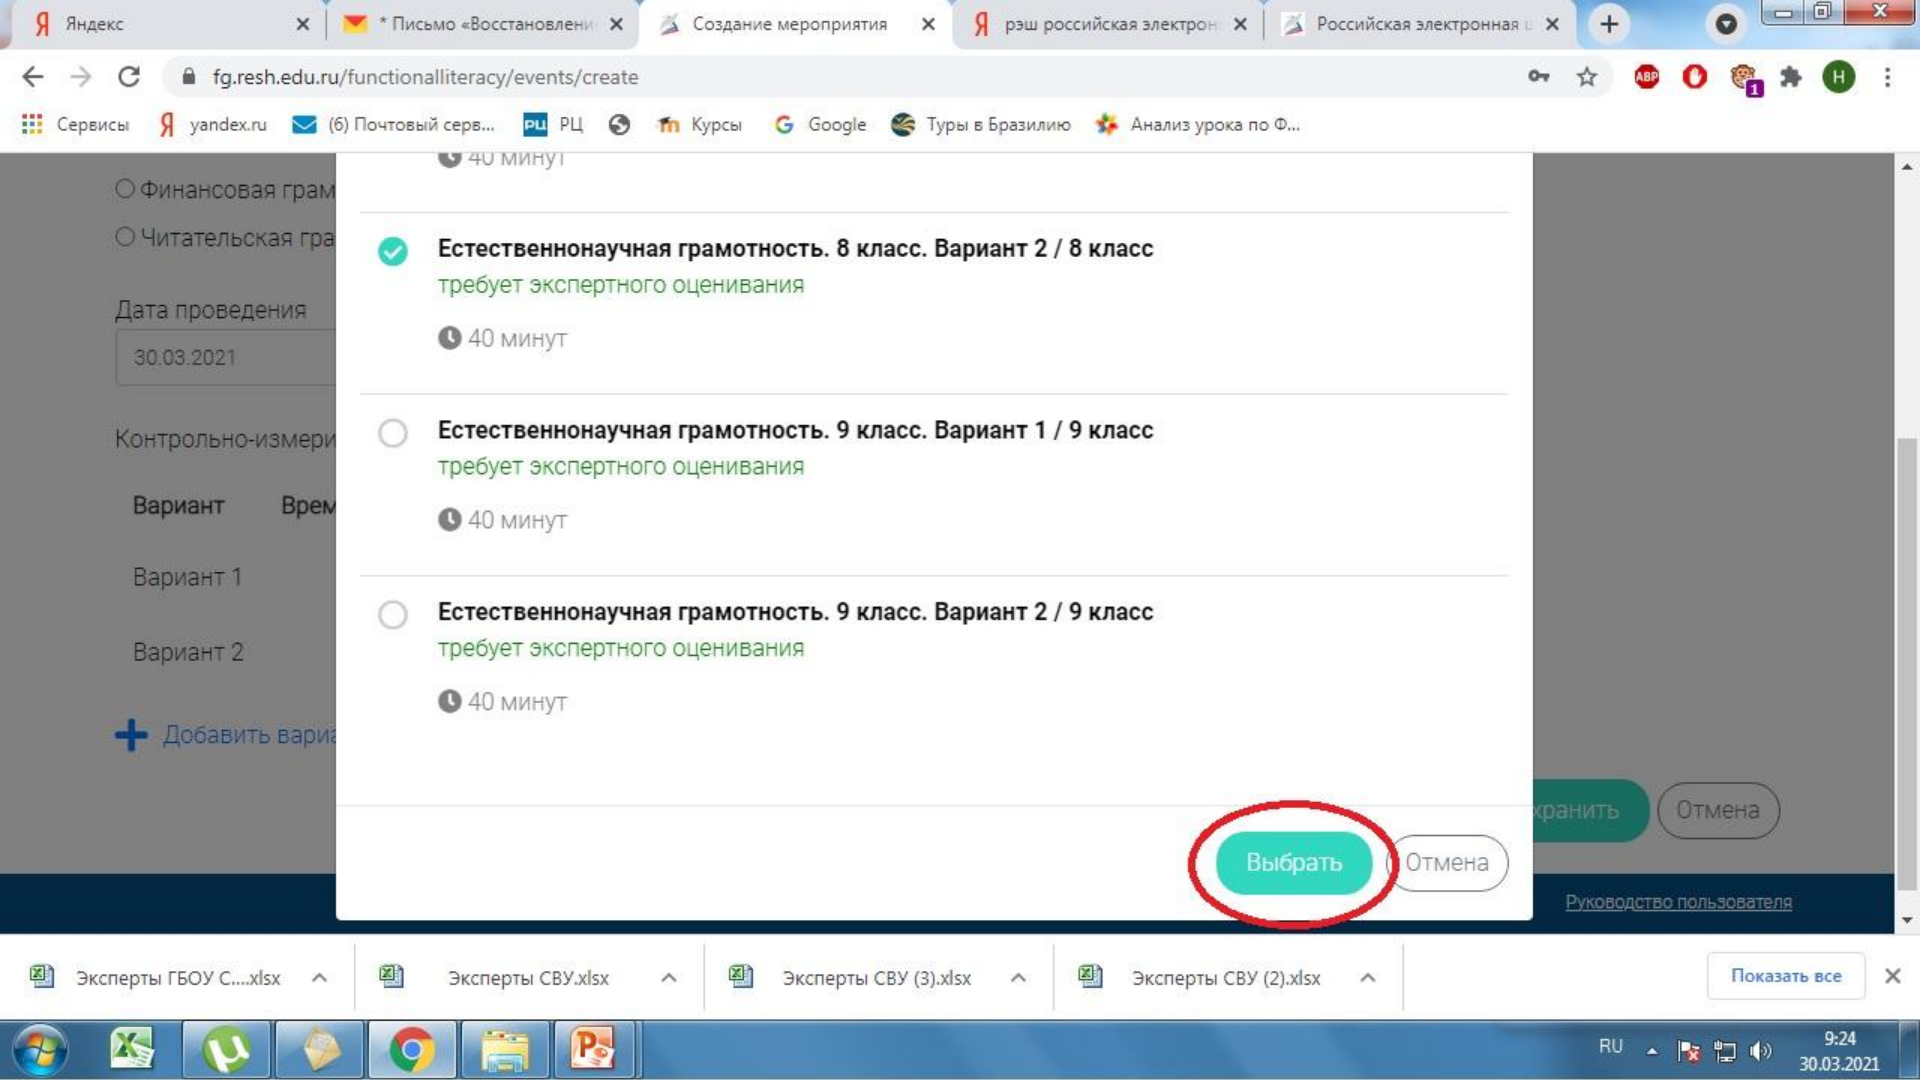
Яндекс
* Письмо «Восстановлени
Создание мероприятия
рэш российская электрон
Российская электронная

fg.resh.edu.ru/functionalliteracy/events/create

Сервисы yandex.ru (6) Почтовый серв... РЦ Курсы Google Туры в Бразилию Анализ урока по Ф...

Финансовая грам
Читательская гра

Дата проведения
30.03.2021

Контрольно-измери

Вариант Врем
Вариант 1
Вариант 2

Добавить вари

40 минут

Естественнонаучная грамотность. 8 класс. Вариант 2 / 8 класс
требует экспертного оценивания
40 минут

Естественнонаучная грамотность. 9 класс. Вариант 1 / 9 класс
требует экспертного оценивания
40 минут

Естественнонаучная грамотность. 9 класс. Вариант 2 / 9 класс
требует экспертного оценивания
40 минут

Выбрать Отмена

хранить Отмена

Руководство пользователя

Эксперты ГБОУ С....xlsx
Эксперты СВУ.xlsx
Эксперты СВУ (3).xlsx
Эксперты СВУ (2).xlsx
Показать все

RU 9:24 30.03.2021